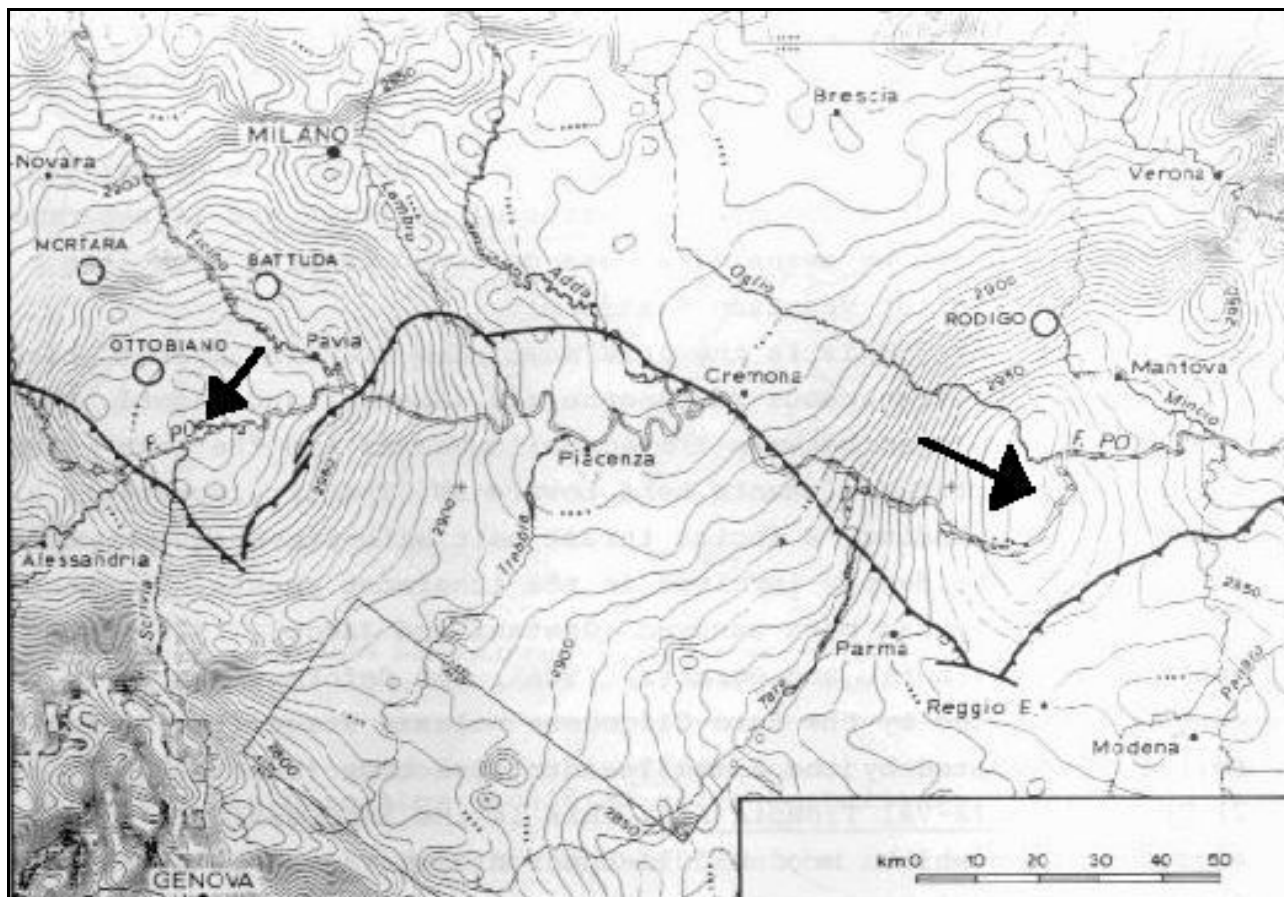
Brescia
MILANO
Novara
2900
Lambro
Verona
MORTARA
Ticino
BATTUDA
Adda
Oglio
2900
RODIGO
OTTOBIANO
Pavia
Cremona
Mantova
2950
Mincio
F. PO
F. PO
Piacenza
2900
Trebbia
2950
Alessandria
Scrivia
2900
Parma
Taro
2850
Reggio E.
Modena
Panaro
2800
2850
GENOVA
km 0 10 20 30 40 50